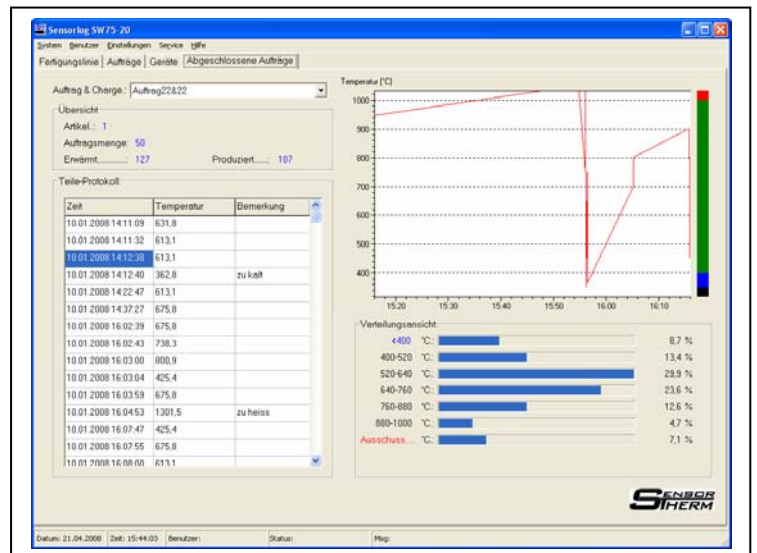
Sensorlog SW75-20

System Benutzer Einstellungen Service Hilfe

Fertigungslinie | Aufträge | Geräte | Abgeschlossene Aufträge

Auftrag & Charge: Auftrag22&22

Übersicht
Artikel.: 1
Auftragsmenge: 50
Erwärmt.......... 127
Produziert...... 107

Teile-Protokoll

| Zeit | Temperatur | Bemerkung |
|---|---|---|
| 10.01.2008 14:11:09 | 631,8 | |
| 10.01.2008 14:11:32 | 613,1 | |
| 10.01.2008 14:12:38 | 613,1 | |
| 10.01.2008 14:12:40 | 362,8 | zu kalt |
| 10.01.2008 14:22:47 | 613,1 | |
| 10.01.2008 14:37:27 | 675,8 | |
| 10.01.2008 16:02:39 | 675,8 | |
| 10.01.2008 16:02:43 | 738,3 | |
| 10.01.2008 16:03:00 | 800,9 | |
| 10.01.2008 16:03:04 | 425,4 | |
| 10.01.2008 16:03:59 | 675,8 | |
| 10.01.2008 16:04:53 | 1301,5 | zu heiss |
| 10.01.2008 16:07:47 | 425,4 | |
| 10.01.2008 16:07:55 | 675,8 | |
| 10.01.2008 16:08:00 | 613,1 | |

Temperatur [°C]
1000
900
800
700
600
500
400
15:20 15:30 15:40 15:50 16:00 16:10

Verteilungsansicht
<400 °C: 8,7 %
400-520 °C: 13,4 %
520-640 °C: 29,9 %
640-760 °C: 23,6 %
760-880 °C: 12,6 %
880-1000 °C: 4,7 %
Ausschuss.... °C: 7,1 %

SENSOR THERM

Datum: 21.04.2008 Zeit: 15:44:03 Benutzer: Status: Msg: